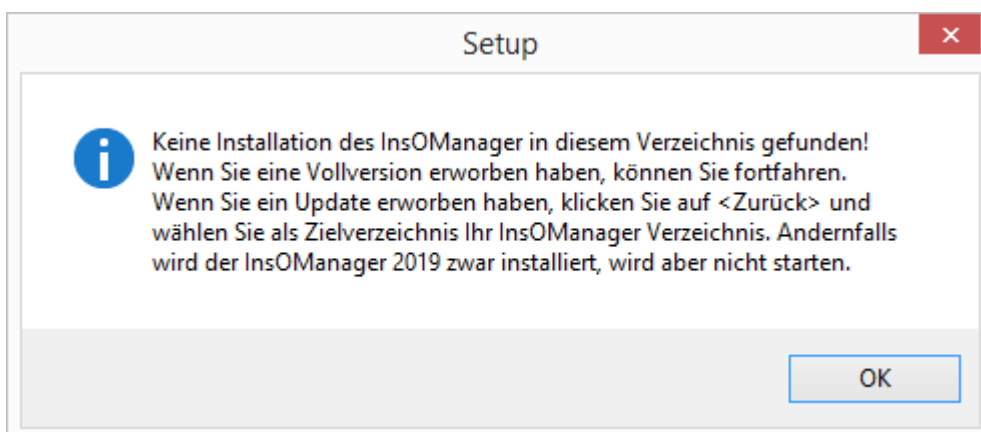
Setup

Keine Installation des InsOManager in diesem Verzeichnis gefunden! Wenn Sie eine Vollversion erworben haben, können Sie fortfahren. Wenn Sie ein Update erworben haben, klicken Sie auf <Zurück> und wählen Sie als Zielverzeichnis Ihr InsOManager Verzeichnis. Andernfalls wird der InsOManager 2019 zwar installiert, wird aber nicht starten.

OK